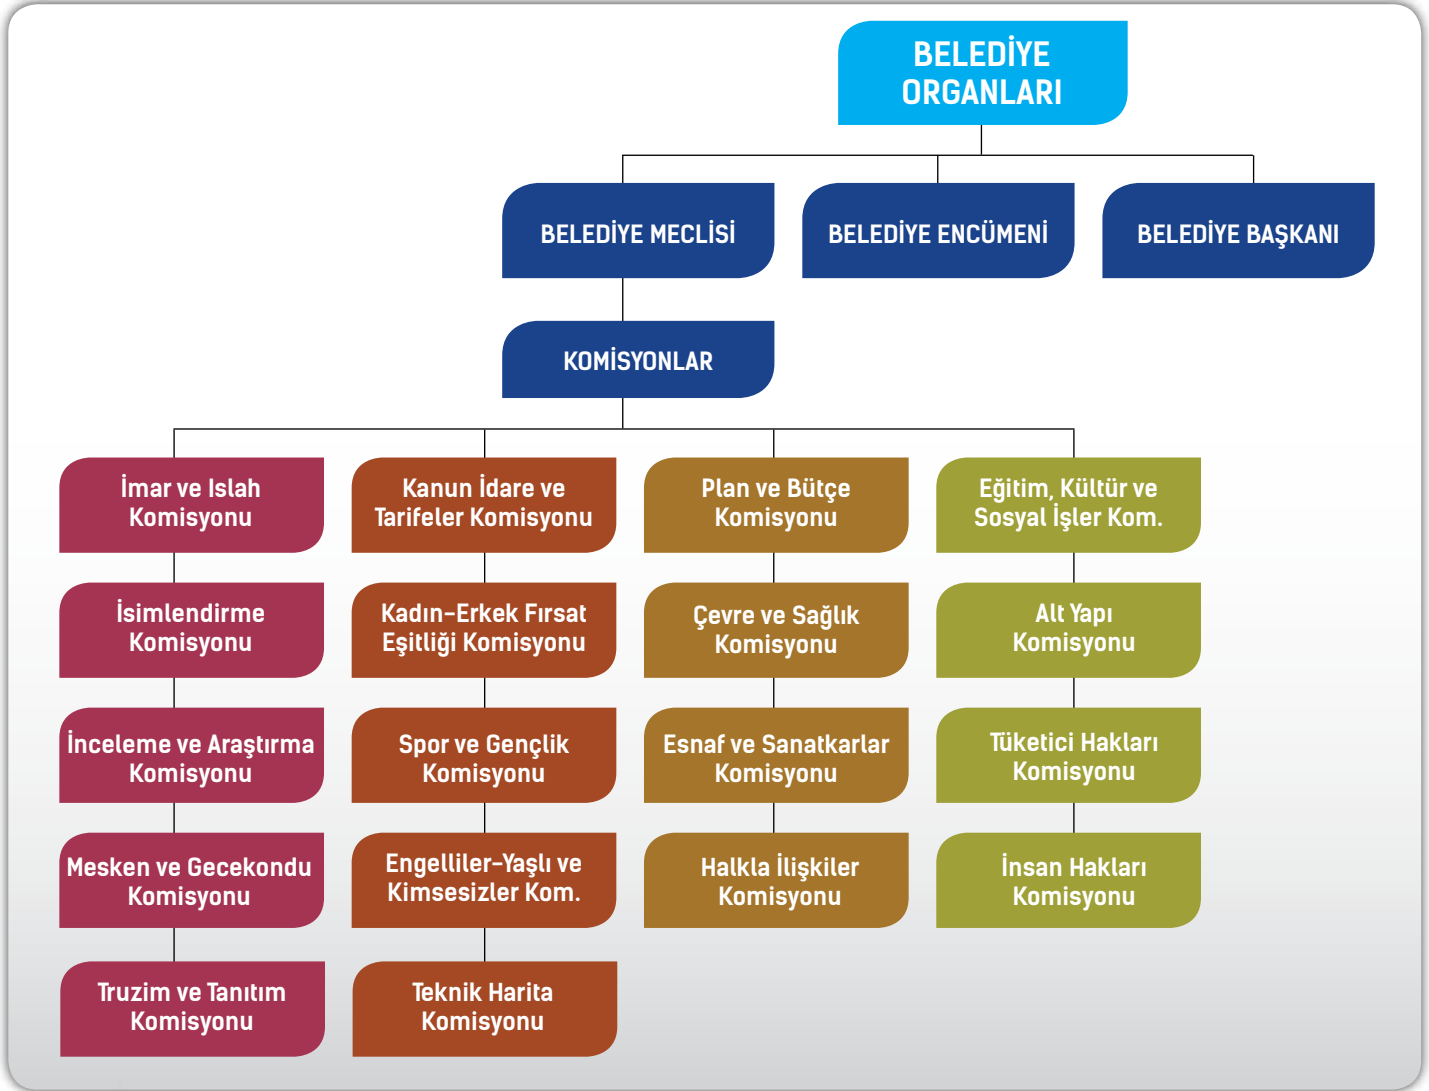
BELEDİYE ORGANLARI

BELEDİYE MECLİSİ

BELEDİYE ENCÜMENİ

BELEDİYE BAŞKANI

KOMİSYONLAR

İmar ve Islah Komisyonu

İsimlendirme Komisyonu

İnceleme ve Araştırma Komisyonu

Mesken ve Gecekondu Komisyonu

Truzim ve Tanıtım Komisyonu

Kanun İdare ve Tarifeler Komisyonu

Kadın-Erkek Fırsat Eşitliği Komisyonu

Spor ve Gençlik Komisyonu

Engelliler-Yaşlı ve Kimsesizler Kom.

Teknik Harita Komisyonu

Plan ve Bütçe Komisyonu

Çevre ve Sağlık Komisyonu

Esnaf ve Sanatkarlar Komisyonu

Halkla İlişkiler Komisyonu

Eğitim, Kültür ve Sosyal İşler Kom.

Alt Yapı Komisyonu

Tüketici Hakları Komisyonu

İnsan Hakları Komisyonu